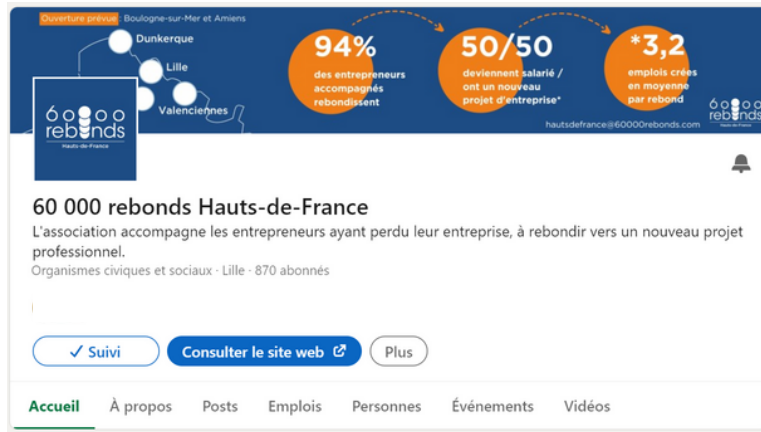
Ouverture prévue Boulogne-sur-Mer et Amiens

Dunkerque

Lille

Valenciennes

60000 rebonds Hauts-de-France

94% des entrepreneurs accompagnés rebondissent

50/50 deviennent salarié / ont un nouveau projet d'entreprise*

*3,2 emplois crées en moyenne par rebond

60000 rebonds Hauts-de-France

hautsdefrance@60000rebonds.com

60 000 rebonds Hauts-de-France

L'association accompagne les entrepreneurs ayant perdu leur entreprise, à rebondir vers un nouveau projet professionnel.

Organismes civiques et sociaux · Lille · 870 abonnés

✓ Suivi

Consulter le site web

Plus

Accueil

À propos

Posts

Emplois

Personnes

Événements

Vidéos